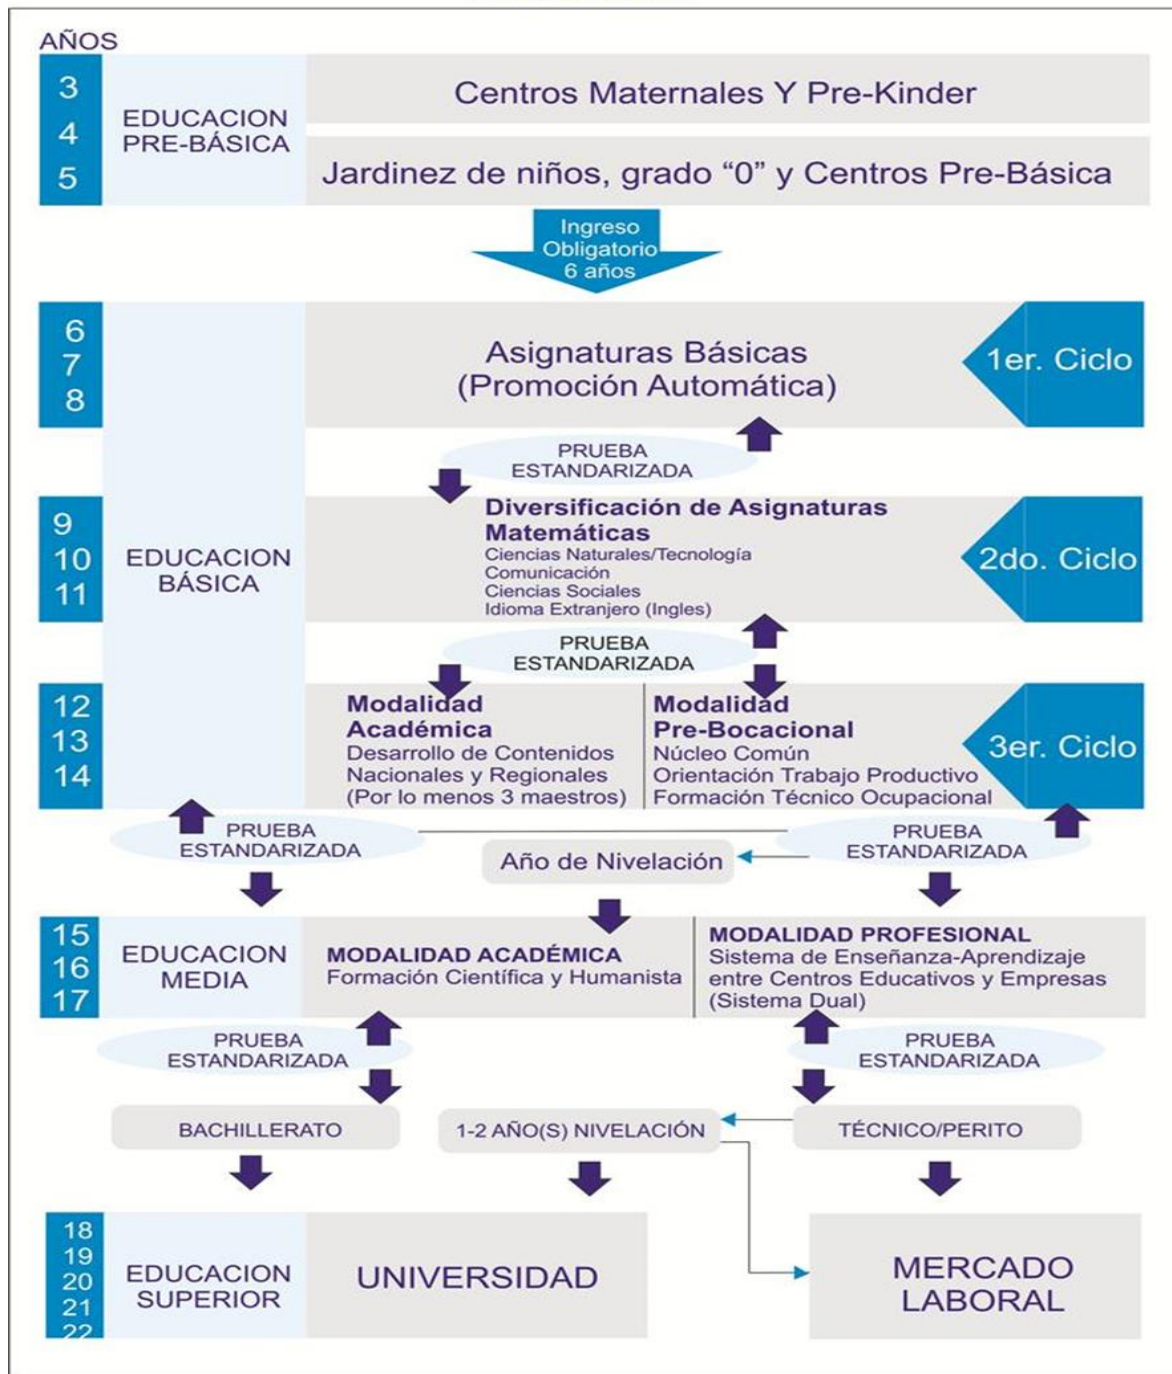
AÑOS

3
4
5

EDUCACION PRE-BÁSICA

Centros Maternales Y Pre-Kinder

Jardinez de niños, grado "0" y Centros Pre-Básica

Ingreso Obligatorio 6 años

6
7
8

Asignaturas Básicas (Promoción Automática)

1er. Ciclo

PRUEBA ESTANDARIZADA

9
10
11

EDUCACION BÁSICA

Diversificación de Asignaturas Matemáticas
Ciencias Naturales/Tecnología
Comunicación
Ciencias Sociales
Idioma Extranjero (Ingles)

2do. Ciclo

PRUEBA ESTANDARIZADA

12
13
14

Modalidad Académica
Desarrollo de Contenidos Nacionales y Regionales
(Por lo menos 3 maestros)

Modalidad Pre-Bocacional
Núcleo Común
Orientación Trabajo Productivo
Formación Técnico Ocupacional

3er. Ciclo

PRUEBA ESTANDARIZADA

Año de Nivelación

PRUEBA ESTANDARIZADA

15
16
17

EDUCACION MEDIA

MODALIDAD ACADÉMICA
Formación Científica y Humanista

MODALIDAD PROFESIONAL
Sistema de Enseñanza-Aprendizaje entre Centros Educativos y Empresas (Sistema Dual)

PRUEBA ESTANDARIZADA

PRUEBA ESTANDARIZADA

BACHILLERATO

1-2 AÑO(S) NIVELACIÓN

TÉCNICO/PERITO

18
19
20
21
22

EDUCACION SUPERIOR

UNIVERSIDAD

MERCADO LABORAL